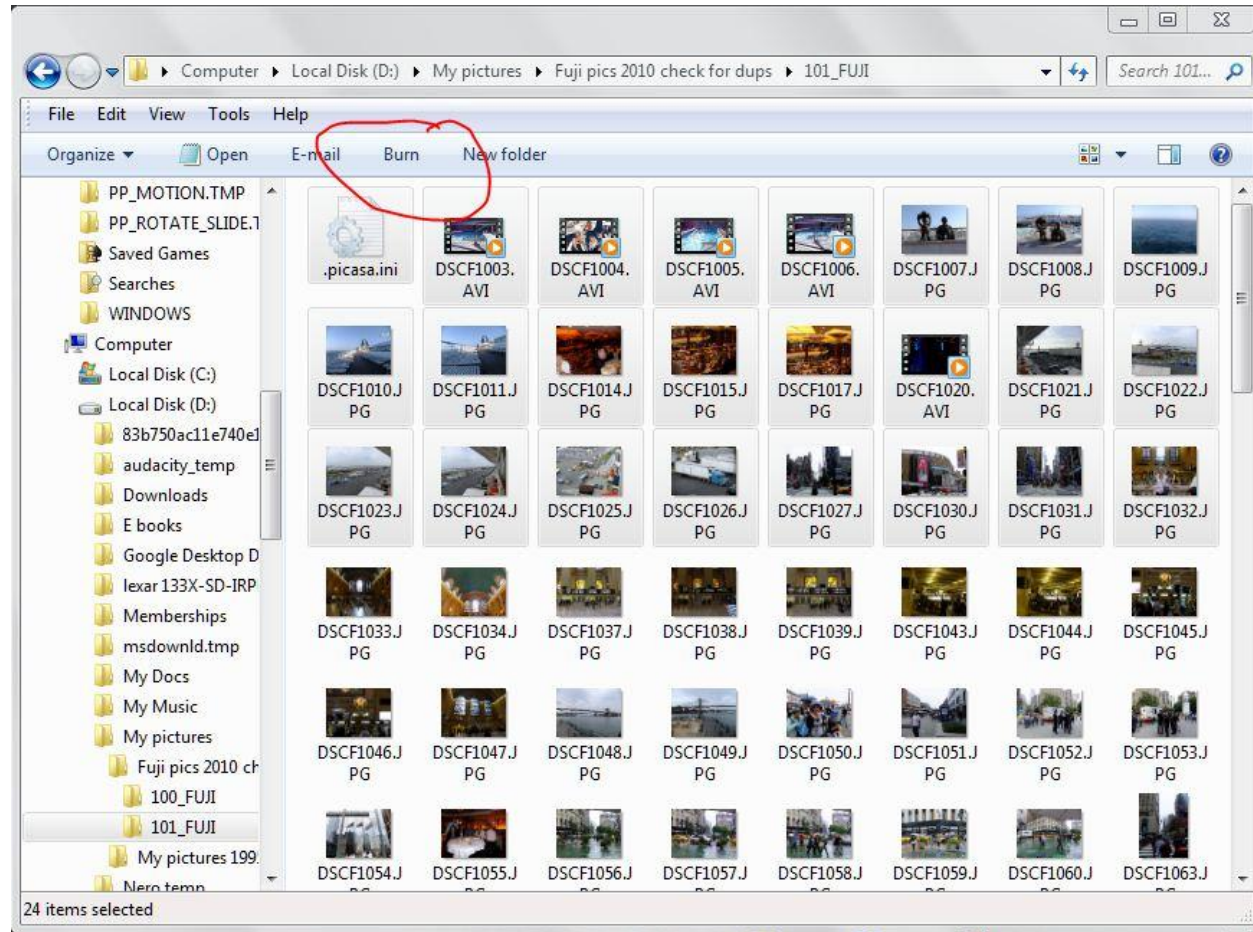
Computer ▸ Local Disk (D:) ▸ My pictures ▸ Fuji pics 2010 check for dups ▸ 101_FUJI

Search 101...

File Edit View Tools Help

Organize ▾ Open E-mail Burn New folder

PP_MOTION.TMP
PP_ROTATE_SLIDE.T
Saved Games
Searches
WINDOWS
Computer
Local Disk (C:)
Local Disk (D:)
83b750ac11e740e1
audacity_temp
Downloads
E books
Google Desktop D
lexar 133X-SD-IRP
Memberships
msdownld.tmp
My Docs
My Music
My pictures
Fuji pics 2010 ch
100_FUJI
101_FUJI
My pictures 199
Nero temp

.picasa.ini
DSCF1003.AVI
DSCF1004.AVI
DSCF1005.AVI
DSCF1006.AVI
DSCF1007.JPG
DSCF1008.JPG
DSCF1009.JPG
DSCF1010.JPG
DSCF1011.JPG
DSCF1014.JPG
DSCF1015.JPG
DSCF1017.JPG
DSCF1020.AVI
DSCF1021.JPG
DSCF1022.JPG
DSCF1023.JPG
DSCF1024.JPG
DSCF1025.JPG
DSCF1026.JPG
DSCF1027.JPG
DSCF1030.JPG
DSCF1031.JPG
DSCF1032.JPG
DSCF1033.JPG
DSCF1034.JPG
DSCF1037.JPG
DSCF1038.JPG
DSCF1039.JPG
DSCF1043.JPG
DSCF1044.JPG
DSCF1045.JPG
DSCF1046.JPG
DSCF1047.JPG
DSCF1048.JPG
DSCF1049.JPG
DSCF1050.JPG
DSCF1051.JPG
DSCF1052.JPG
DSCF1053.JPG
DSCF1054.J
DSCF1055.J
DSCF1056.J
DSCF1057.J
DSCF1058.J
DSCF1059.J
DSCF1060.J
DSCF1063.J

24 items selected